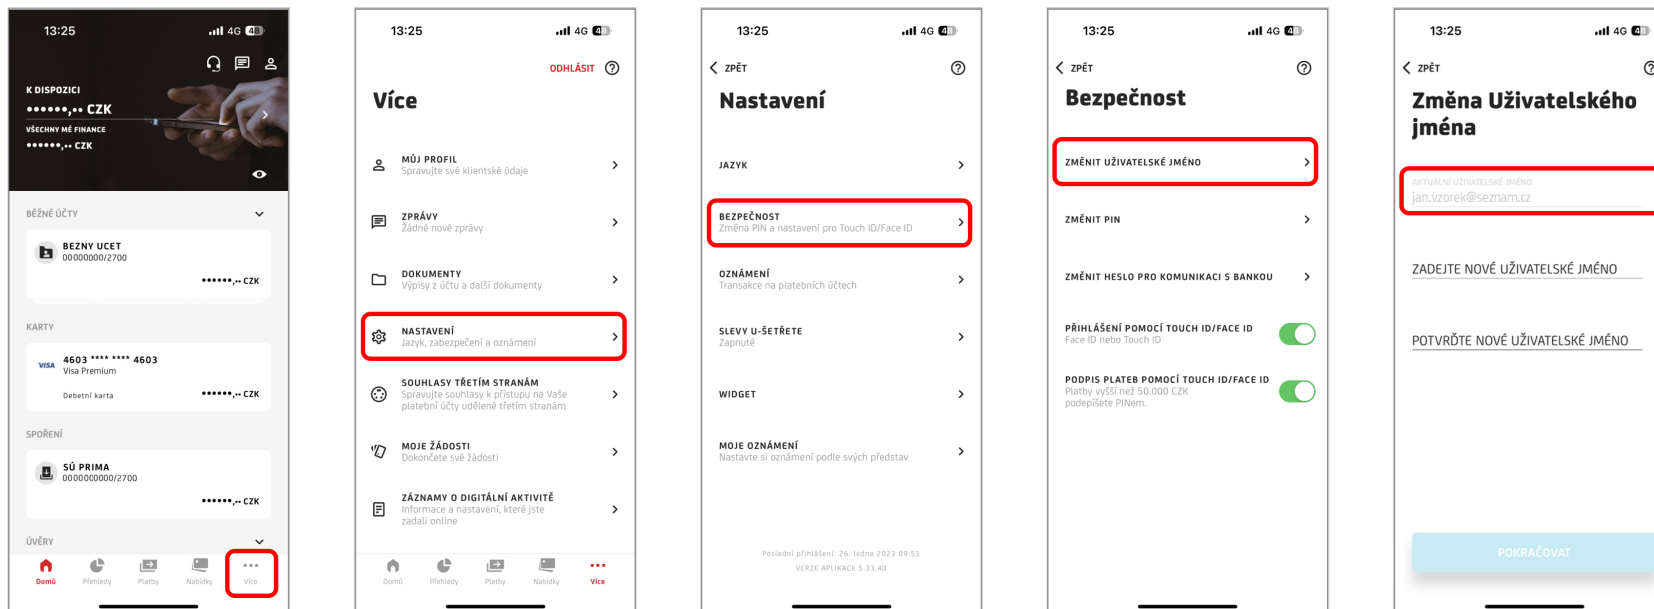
13:25 4G 48

K DISPOZICI
••••••,•• CZK
VŠECHNY MÉ FINANCE
••••••,•• CZK

BĚŽNÉ ÚČTY
BEZNY UCET
00000000/2700
••••••,•• CZK

KARTY
VISA 4603 **** **** 4603
Visa Premium
Debetní karta
••••••,•• CZK

SPOŘENÍ
SÚ PRIMA
0000000000/2700
••••••,•• CZK

ÚVĚRY

Domů Přehledy Platby Nabídky Více

13:25 4G 48

ODHLÁSIT

Více

MŮJ PROFIL
Spravujte své klientské údaje

ZPRÁVY
Žádné nové zprávy

DOKUMENTY
Výpisy z účtu a další dokumenty

NASTAVENÍ
Jazyk, zabezpečení a oznámení

SOUHLASY TŘETÍM STRANÁM
Spravujte souhlasy k přístupu na Vaše platební účty udělené třetím stranám

MOJE ŽÁDOSTI
Dokončete své žádosti

ZÁZNAMY O DIGITÁLNÍ AKTIVITĚ
Informace a nastavení, které jste zadali online

Domů Přehledy Platby Nabídky Více

13:25 4G 48

ZPĚT

Nastavení

JAZYK

BEZPEČNOST
Změna PIN a nastavení pro Touch ID/Face ID

OZNÁMENÍ
Transakce na platebních účtech

SLEVY U-ŠETŘETE
Zapnuté

WIDGET

MOJE OZNÁMENÍ
Nastavte si oznámení podle svých představ

Poslední přihlášení: 26. ledna 2023 09:51
VERZE APLIKACE 5.33.40

13:25 4G 48

ZPĚT

Bezpečnost

ZMĚNIT UŽIVATELSKÉ JMÉNO

ZMĚNIT PIN

ZMĚNIT HESLO PRO KOMUNIKACI S BANKOU

PŘIHLÁŠENÍ POMOCÍ TOUCH ID/FACE ID
Face ID nebo Touch ID

PODPIS PLATEB POMOCÍ TOUCH ID/FACE ID
Platby vyšší než 50.000 CZK podepíšete PINem.

13:25 4G 48

ZPĚT

Změna Uživatelského jména

AKTUÁLNÍ UŽIVATELSKÉ JMÉNO
jan.vzorek@seznam.cz

ZADEJTE NOVÉ UŽIVATELSKÉ JMÉNO

POTVRĎTE NOVÉ UŽIVATELSKÉ JMÉNO

POKRAČOVAT